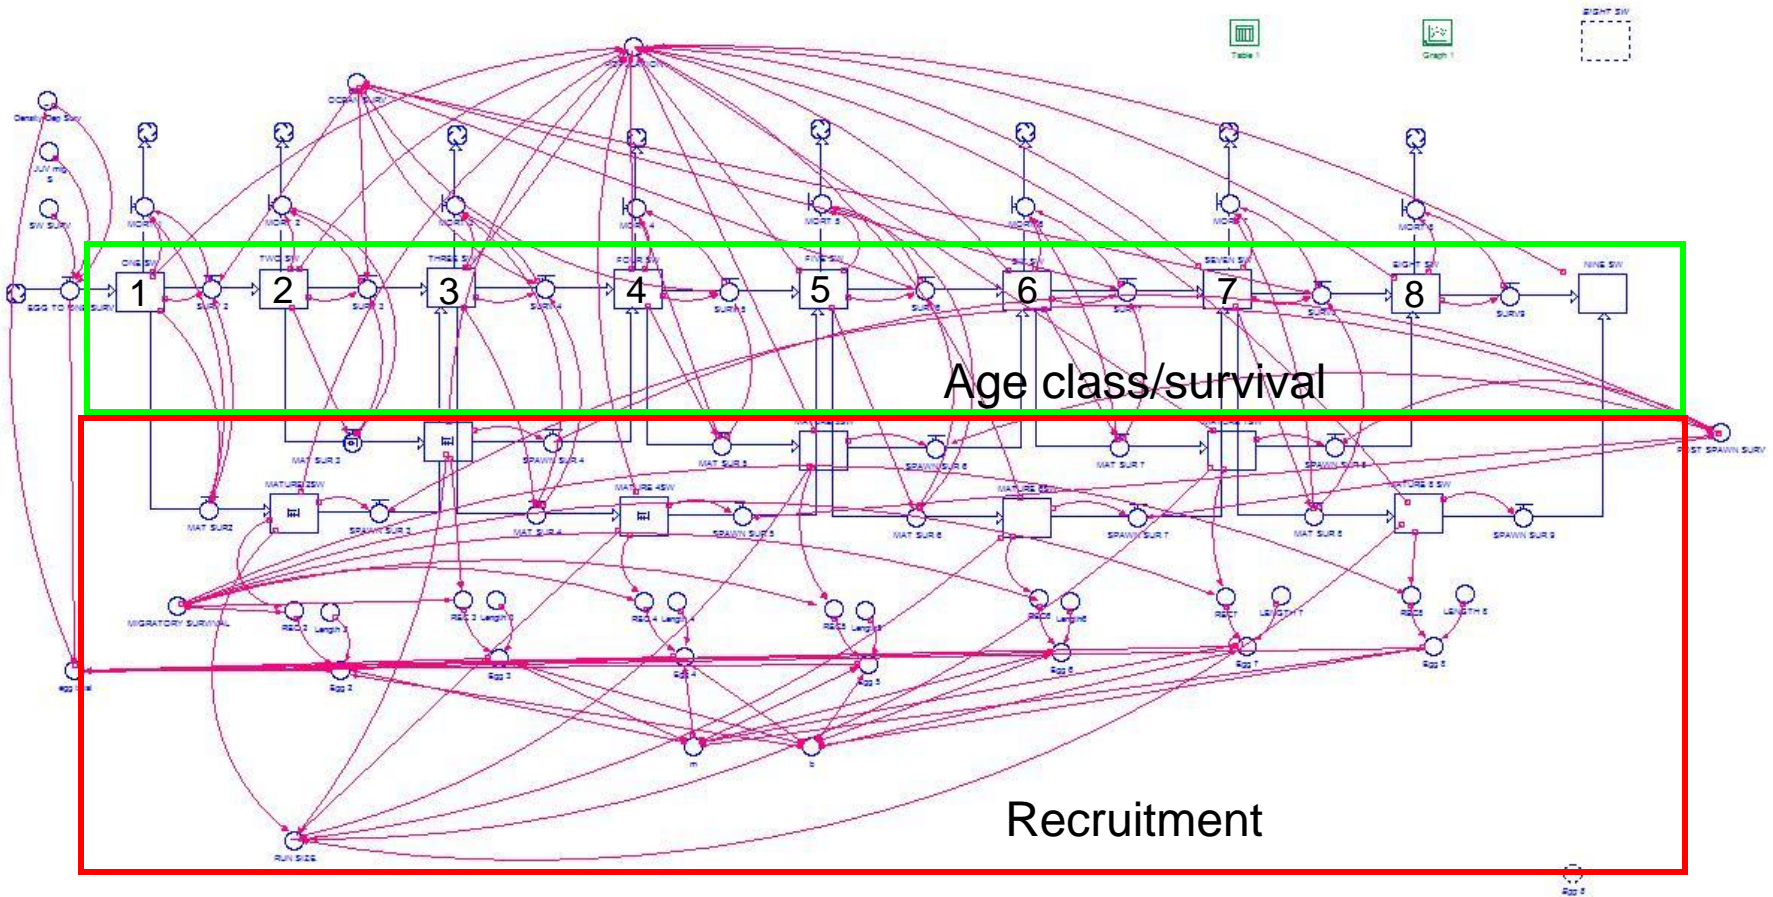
EIGHT SW

Table 1

Graph 1

OCEAN SURV

Density Dep Surv

JUV mig s

SW SURV

EGG TO ONE SURV

MORT 1

MORT 2

MORT 4

MORT 5

MORT 6

MORT 7

MORT 8

ONE SW

TWO SW

THREE SW

FOUR SW

FIVE SW

SIX SW

SEVEN SW

EIGHT SW

NINE SW

1

2

3

4

5

6

7

8

SURV 2

SURV 3

SURV 4

SURV 5

SURV 6

SURV7

SURV8

SURV9

Age class/survival

MAT SUR 3

SPAWN SUR 4

MAT SUR 5

SPAWN SUR 6

MAT SUR 7

SPAWN SUR 8

POST SPAWN SURV

MAT SUR2

MATURE 2SW

SPAWN SUR 3

MAT SUR 4

MATURE 4SW

SPAWN SUR 5

MAT SUR 6

MATURE 6SW

SPAWN SUR 7

MAT SUR 8

MATURE 8 SW

SPAWN SUR 9

MIGRATORY SURVIVAL

REC 2

Length 2

REC 3

Length 3

REC 4

Length 4

REC5

Length 5

REC6

Length6

REC7

LENGTH 7

REC8

LENGTH 8

egg total

Egg 2

Egg 3

Egg 4

Egg 5

Egg 6

Egg 7

Egg 8

m

b

Recruitment

RUN SIZE

Egg 8